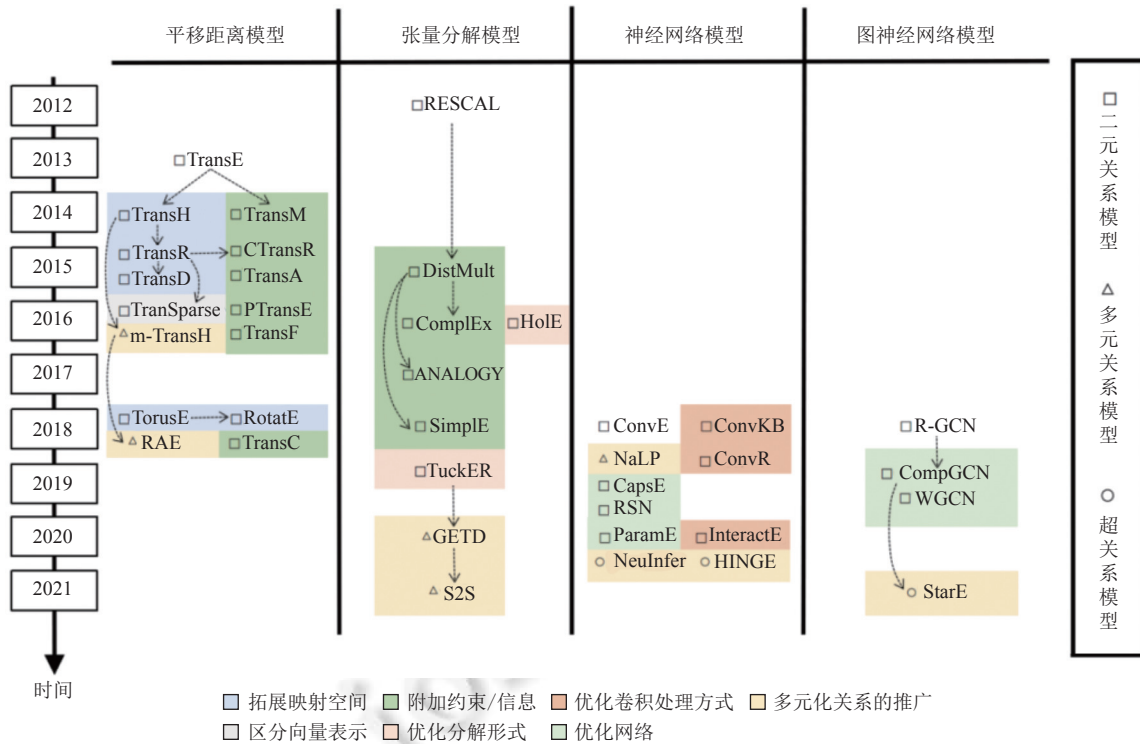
平移距离模型　张量分解模型　神经网络模型　图神经网络模型

2012
2013
2014
2015
2016
2017
2018
2019
2020
2021
时间

TransE
TransH
TransM
TransR
CTransR
TransD
TransA
TranSparse
PTransE
m-TransH
TransF
TorusE
RotatE
RAE
TransC

RESCAL
DistMult
ComplEx
HolE
ANALOGY
SimplE
TuckER
GETD
S2S

ConvE
ConvKB
NaLP
ConvR
CapsE
RSN
ParamE
InteractE
NeuInfer
HINGE

R-GCN
CompGCN
WGCN
StarE

二元关系模型
多元关系模型
超关系模型

拓展映射空间　附加约束/信息　优化卷积处理方式　多元化关系的推广
区分向量表示　优化分解形式　优化网络